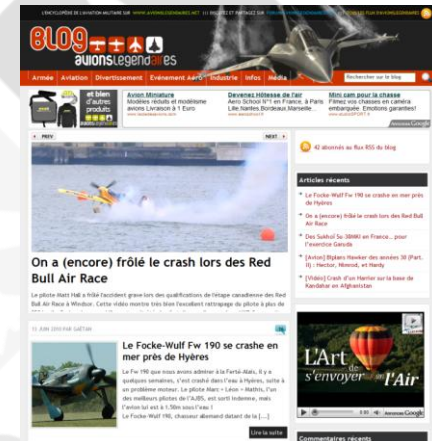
L'ENCYCLOPÉDIE DE L'AVIATION MILITAIRE SUR WWW.AVIONSLEGENDAIRES.NET | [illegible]

BLOG avionslegendaires

Armée | Aviation | Divertissement | Evénement Aéro | Industrie | Infos | Média

Rechercher sur le blog

et bien d'autres produits

Avion Miniature
Modèles réduits et modélisme avions Livraison à 1 Euro
www.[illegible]

Devenez Hôtesse de l'air
Aero School N°1 en France, à Paris Lille Nantes Bordeaux Marseille
www.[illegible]

Mini cam pour la chasse
Filmez vos chasses en caméra embarquée - Emotions garanties!
www.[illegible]

Annonces Google

PREV

NEXT

42 abonnés au flux RSS du blog

Articles récents

Le Focke-Wulf Fw 190 se crashe en mer près de Hyères

On a (encore) frôlé le crash lors des Red Bull Air Race

Des Sukhoi Su-30MKI en France... pour l'exercice Garuda

[Avion] Biplans Hawker des années 30 (Part. II) : Hector, Hind, et Hardy

[Vidéo] Crash d'un Harrier sur la base de Kandahar en Afghanistan

On a (encore) frôlé le crash lors des Red Bull Air Race

Le pilote Matt Hall a frôlé l'accident grave lors des qualifications de l'étape canadienne des Red Bull Air Race à Windsor. Cette vidéo montre très bien l'excellent rattrapage du pilote à plus de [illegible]

15 JUIN 2010 PAR GAETAN

Le Focke-Wulf Fw 190 se crashe en mer près de Hyères

Le Fw 190 que nous avons admiré à la Ferté-Alais, il y a quelques semaines, s'est crashé dans l'eau à Hyères, suite à un problème moteur. Le pilote Marc « Léon » Mathis, l'un des meilleurs pilotes de l'AJBS, est sorti indemne, mais l'avion lui est à 1.50m sous l'eau !
Le Focke-Wulf 190, chasseur allemand datant de la [...]

Lire la suite

L'Art de s'envoyer en l'Air

Annonces Google

Commentaires récents